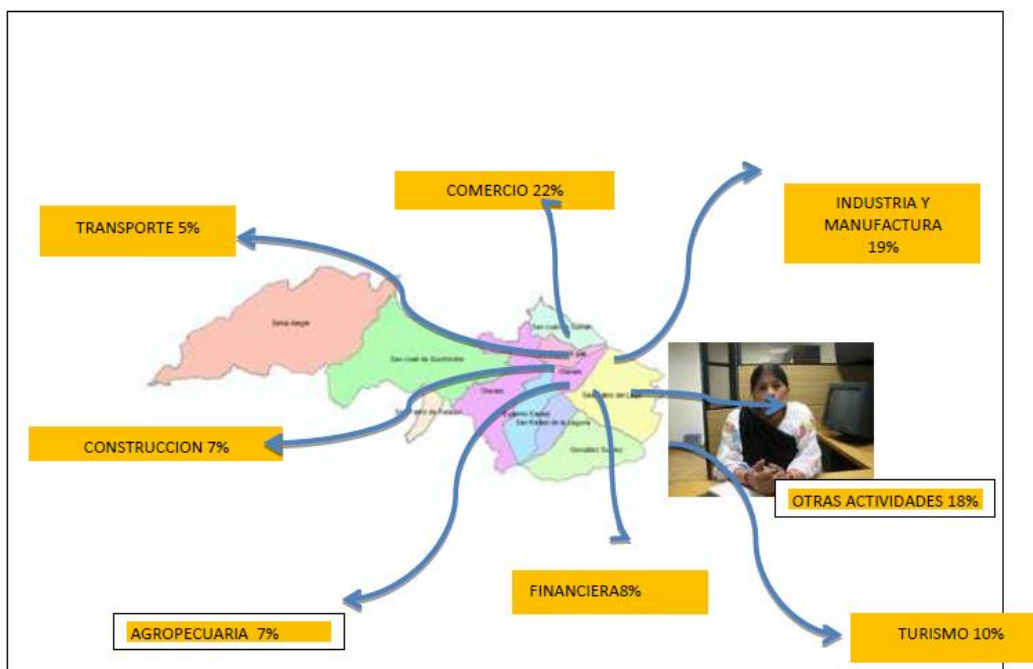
COMERCIO 22%

TRANSPORTE 5%

INDUSTRIA Y MANUFACTURA 19%

Selva Alegre

San José de Quichinche

San Juan de Ilumán

Otavalo

San Pablo del Lago

Eugenio Espejo

San Rafael de la Laguna

González Suárez

San Pedro de Pataquí

CONSTRUCCION 7%

OTRAS ACTIVIDADES 18%

FINANCIERA8%

AGROPECUARIA 7%

TURISMO 10%